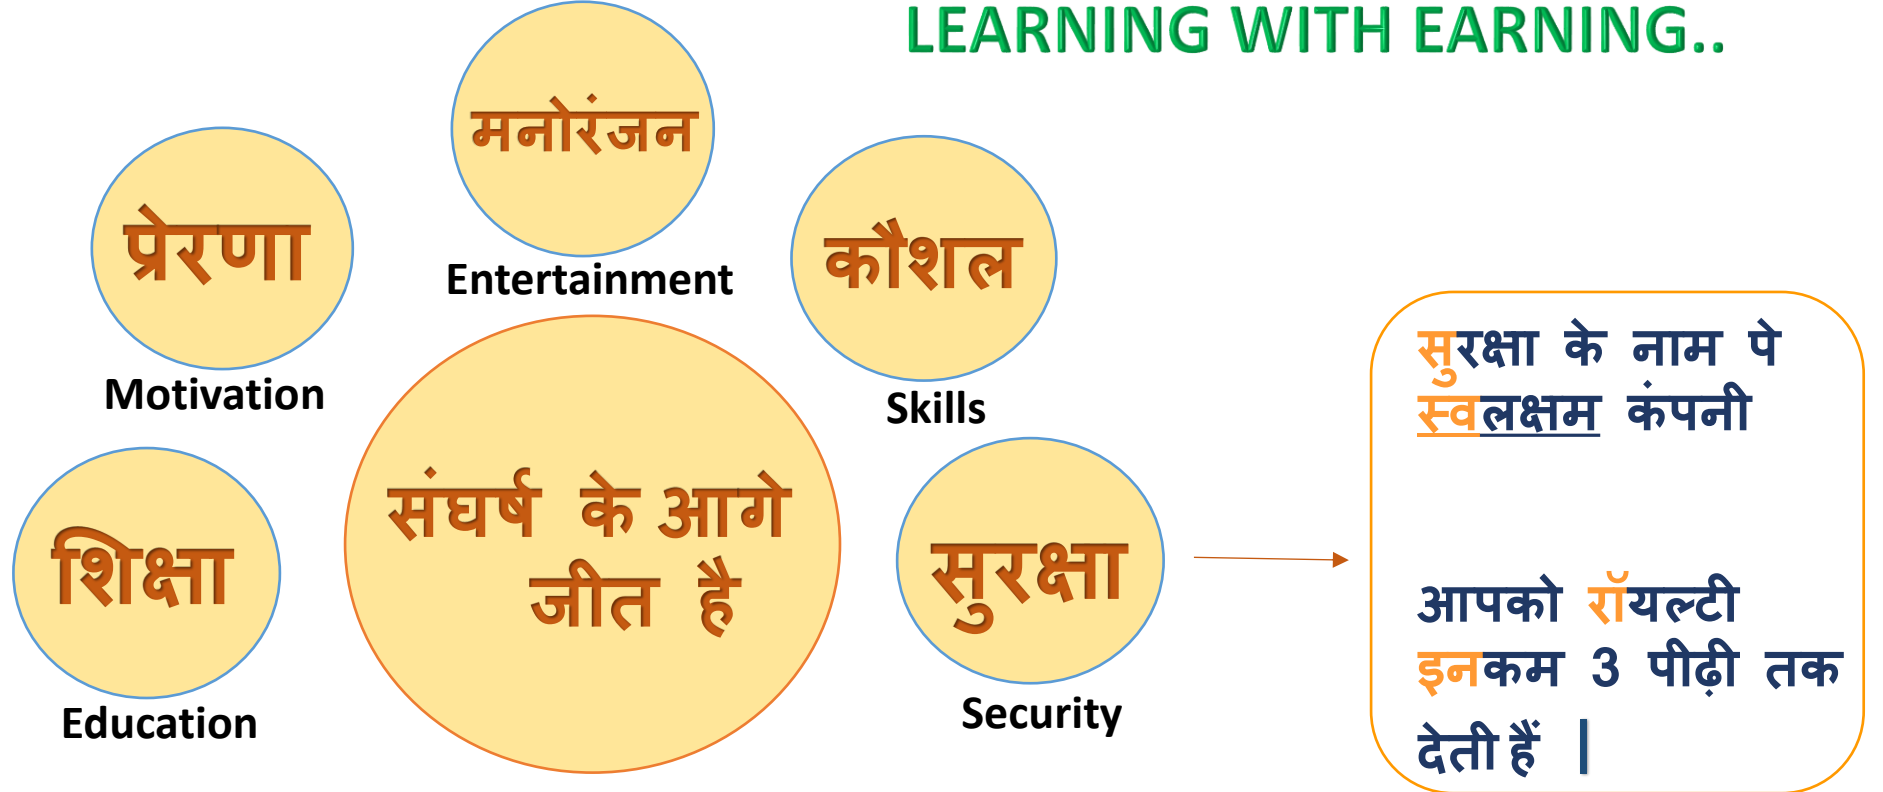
LEARNING WITH EARNING..

मनोरंजन
Entertainment

प्रेरणा
Motivation

कौशल
Skills

संघर्ष के आगे जीत है

शिक्षा
Education

सुरक्षा
Security

सुरक्षा के नाम पे स्वलक्षम कंपनी

आपको रॉयल्टी इनकम 3 पीढ़ी तक देती हैं ।